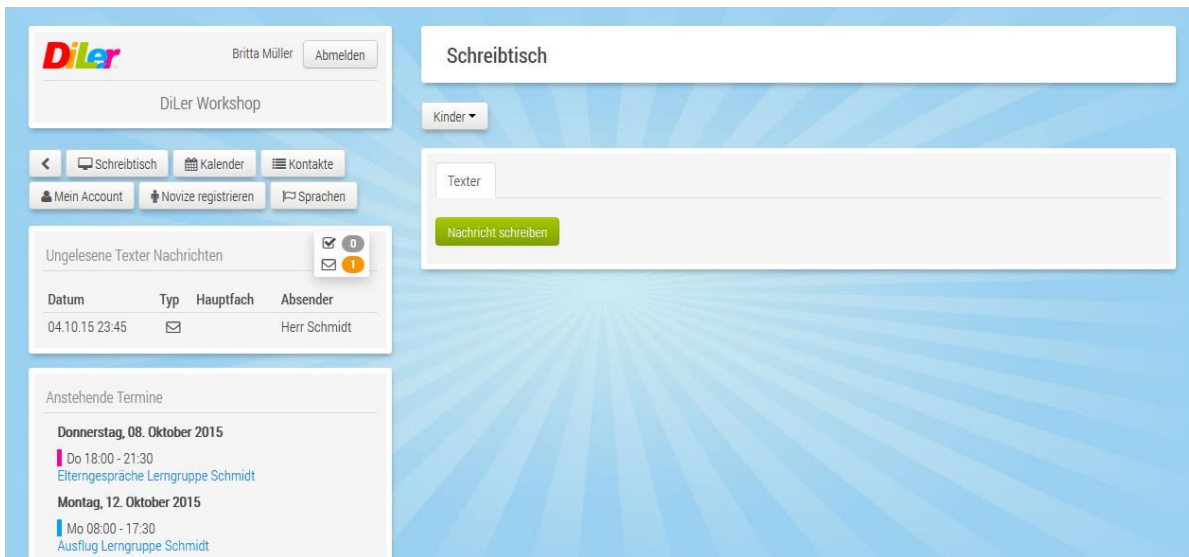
DiLer

Britta Müller Abmelden

DiLer Workshop

< Schreibtisch Kalender Kontakte
Mein Account Novize registrieren Sprachen

Ungelesene Texter Nachrichten 0 1

| Datum | Typ | Hauptfach | Absender |
|---|---|---|---|
| 04.10.15 23:45 | | | Herr Schmidt |

Anstehende Termine

Donnerstag, 08. Oktober 2015
Do 18:00 - 21:30
Elterngespräche Lerngruppe Schmidt

Montag, 12. Oktober 2015
Mo 08:00 - 17:30
Ausflug Lerngruppe Schmidt

Schreibtisch

Kinder

Texter

Nachricht schreiben